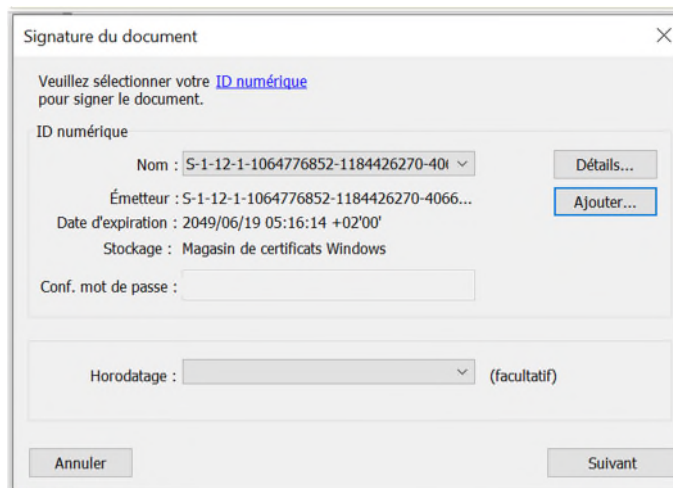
Signature du document

Veuillez sélectionner votre ID numérique pour signer le document.

ID numérique

Nom : S-1-12-1-1064776852-1184426270-40(

Détails...

Émetteur : S-1-12-1-1064776852-1184426270-4066...

Ajouter...

Date d'expiration : 2049/06/19 05:16:14 +02'00'

Stockage : Magasin de certificats Windows

Conf. mot de passe :

Horodatage :

(facultatif)

Annuler

Suivant